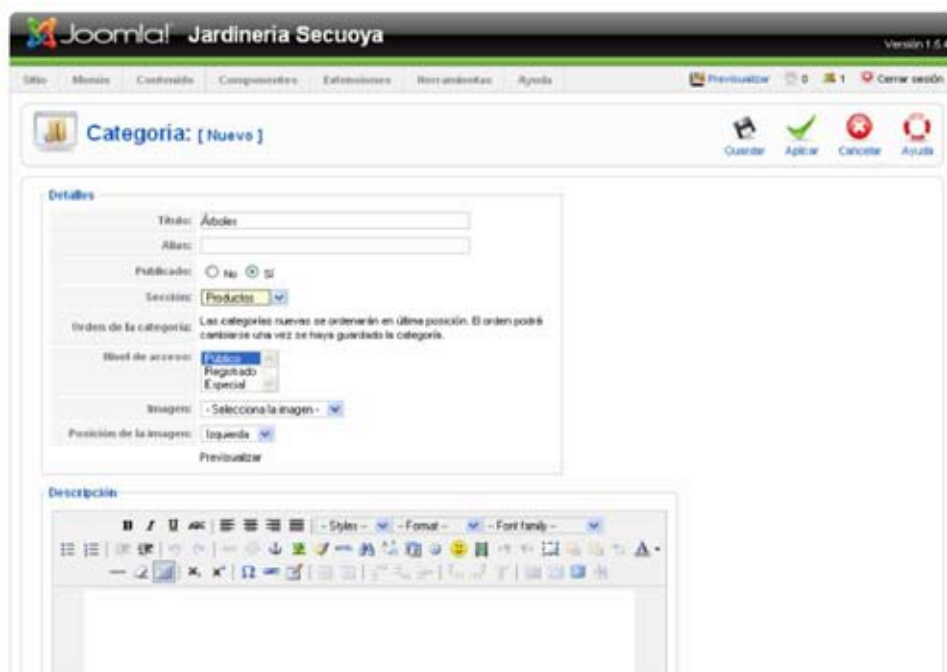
Joomla! Jardineria Secuoya

Versión 1.5.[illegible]

Sitio Menús Contenido Componentes Extensiones Herramientas Ayuda

Previsualizar 0 1 Cerrar sesión

Categoria: [Nuevo]

Guardar Aplicar Cancelar Ayuda

Detalles

Título: Árboles

Alias:

Publicado: No Sí

Sección: Productos

Orden de la categoría: Las categorías nuevas se ordenarán en última posición. El orden podrá cambiarse una vez se haya guardado la categoría.

Nivel de acceso: Público Registrado Especial

Imagen: - Selecciona la imagen -

Posición de la imagen: Izquierda

Previsualizar

Descripción

- Styles - - Format - - Font family -